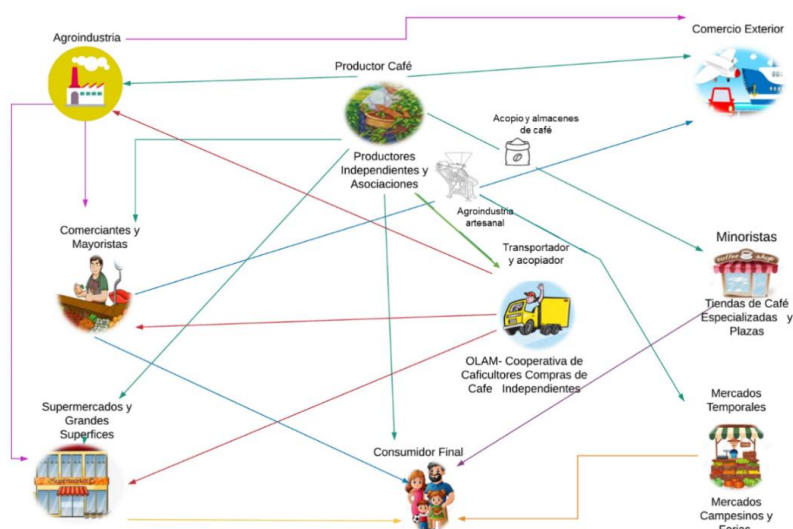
Agroindustria

Comercio Exterior

Productor Café

Acopio y almacenes de café

Productores Independientes y Asociaciones

Agroindustria artesanal

Comerciantes y Mayoristas

Transportador y acopiador

Minoristas

Coffee Shop

Tiendas de Café Especializadas y Plazas

OLAM- Cooperativa de Caficultores Compras de Cafe Independientes

Supermercados y Grandes Superfices

Supermarket

Mercados Temporales

Consumidor Final

Mercados Campesinos y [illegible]